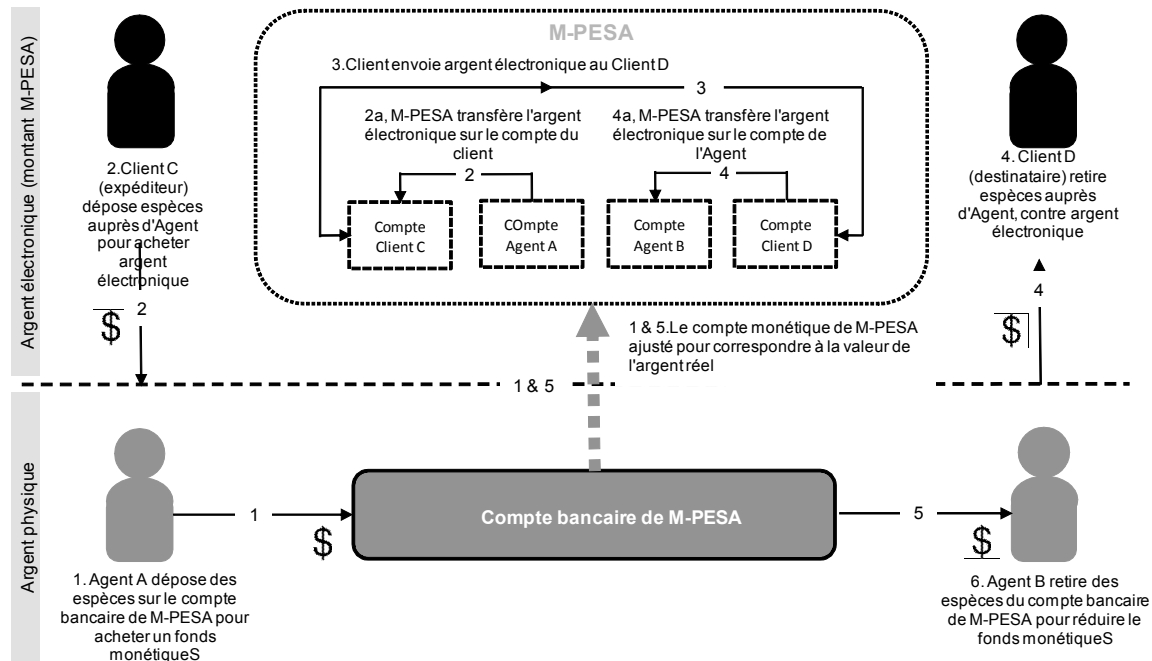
Argent électronique (montant M-PESA)

M-PESA

3.Client envoie argent électronique au Client D

3

2a, M-PESA transfère l'argent électronique sur le compte du client

4a, M-PESA transfère l'argent électronique sur le compte de l'Agent

2

4

Compte Client C

COmpte Agent A

Compte Agent B

Compte Client D

2.Client C (expéditeur) dépose espèces auprès d'Agent pour acheter argent électronique

4. Client D (destinataire) retire espèces auprès d'Agent, contre argent électronique

$

2

4

$

1 & 5.Le compte monétique de M-PESA ajusté pour correspondre à la valeur de l'argent réel

1 & 5

Argent physique

1

$

Compte bancaire de M-PESA

5

$

1. Agent A dépose des espèces sur le compte bancaire de M-PESA pour acheter un fonds monétiqueS

6. Agent B retire des espèces du compte bancaire de M-PESA pour réduire le fonds monétiqueS